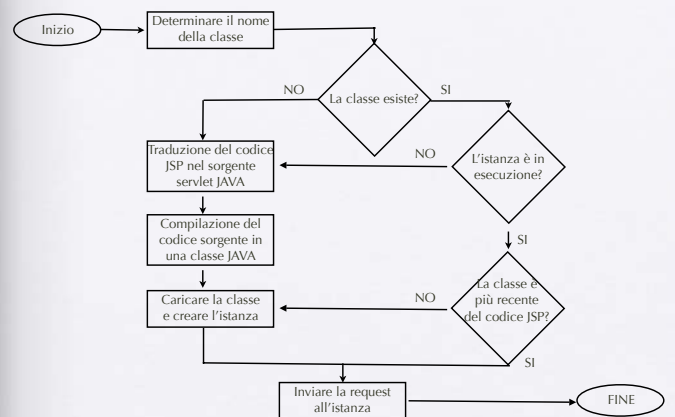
Inizio

Determinare il nome della classe

La classe esiste?

NO

SI

Traduzione del codice JSP nel sorgente servlet JAVA

NO

L'istanza è in esecuzione?

Compilazione del codice sorgente in una classe JAVA

SI

Caricare la classe e creare l'istanza

NO

La classe è più recente del codice JSP?

SI

Inviare la request all'istanza

FINE